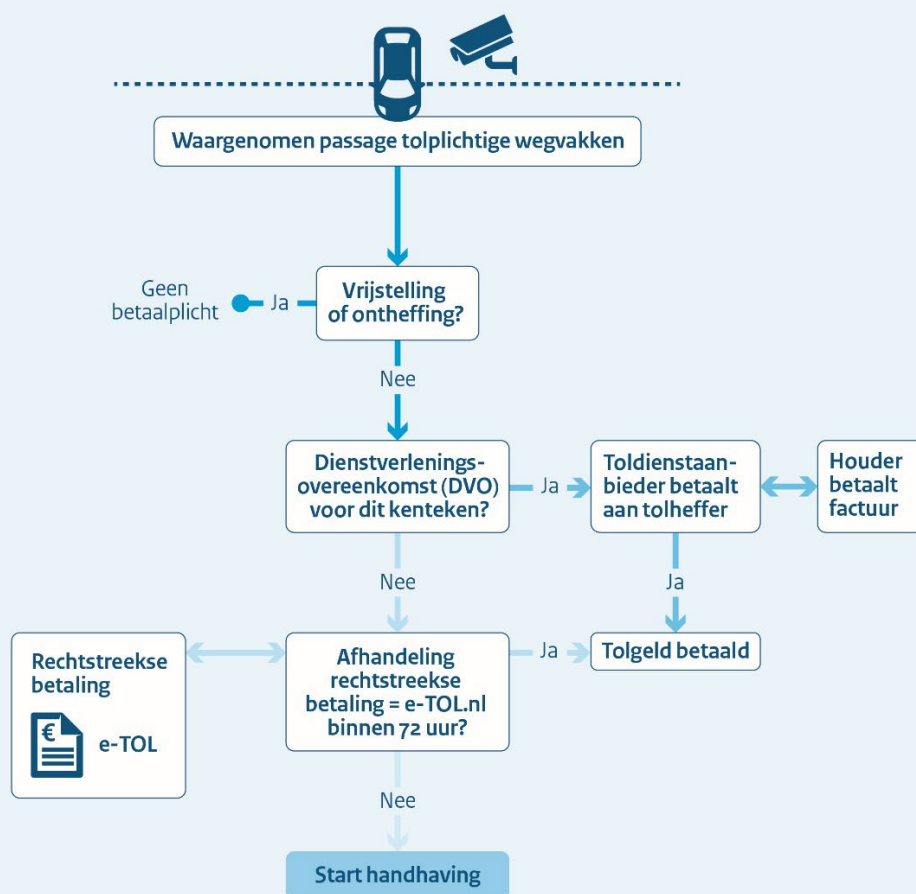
Waargenomen passage tolplichtige wegvakken

Geen betaalplicht

Ja

Vrijstelling of ontheffing?

Nee

Dienstverlenings-overeenkomst (DVO) voor dit kenteken?

Ja

Toldienstaanbieder betaalt aan tolheffer

Houder betaalt factuur

Nee

Ja

Rechtstreekse betaling

€

e-TOL

Afhandeling rechtstreekse betaling = e-TOL.nl binnen 72 uur?

Ja

Tolgeld betaald

Nee

Start handhaving